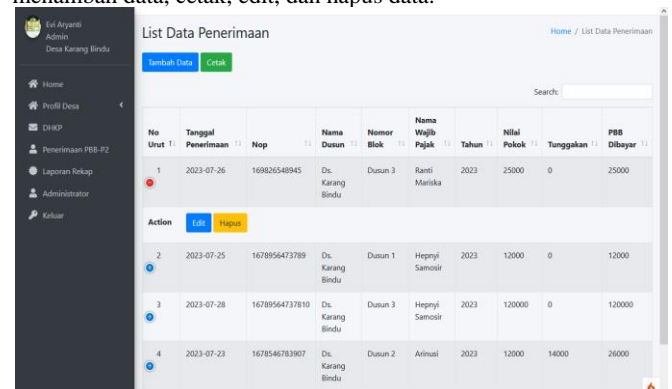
menambah data, cetak, edit, dan hapus data.

Evi Aryanti
Admin
Desa Karang Bindu

Home
Profil Desa
DHKP
Penerimaan PBB-P2
Laporan Rekap
Administrator
Keluar

List Data Penerimaan

Home / List Data Penerimaan

Tambah Data Cetak

Search:

| No Urut | Tanggal Penerimaan | Nop | Nama Dusun | Nomor Blok | Nama Wajib Pajak | Tahun | Nilai Pokok | Tunggakan | PBB Dibayar |
|---|---|---|---|---|---|---|---|---|---|
| 1 | 2023-07-26 | 169826548945 | Ds. Karang Bindu | Dusun 3 | Ranti Mariska | 2023 | 25000 | 0 | 25000 |
| Action | Edit Hapus | | | | | | | | |
| 2 | 2023-07-25 | 1678956473789 | Ds. Karang Bindu | Dusun 1 | Hepnyi Samosir | 2023 | 12000 | 0 | 12000 |
| 3 | 2023-07-28 | 16789564737810 | Ds. Karang Bindu | Dusun 3 | Hepnyi Samosir | 2023 | 120000 | 0 | 120000 |
| 4 | 2023-07-23 | 1678546783907 | Ds. Karang Bindu | Dusun 2 | Arinusi | 2023 | 12000 | 14000 | 26000 |